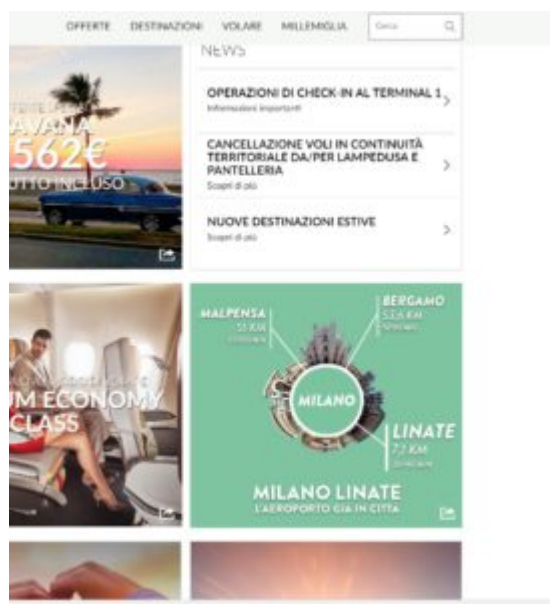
OFFERTE DESTINAZIONI VOLARE MILLEMIGLIA Cerca

NEWS

AVANA
562€
UTTO INCLUSO

OPERAZIONI DI CHECK-IN AL TERMINAL 1
Informazioni importanti

CANCELLAZIONE VOLI IN CONTINUITÀ TERRITORIALE DA/PER LAMPEDUSA E PANTELLERIA
Scopri di più

NUOVE DESTINAZIONI ESTIVE
Scopri di più

M ECONOMY
CLASS

MALPENSA
51 KM
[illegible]

BERGAMO
52,6 KM
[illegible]

MILANO

LINATE
7,1 KM
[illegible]

MILANO LINATE
L'AEROPORTO GIÀ IN CITTÀ